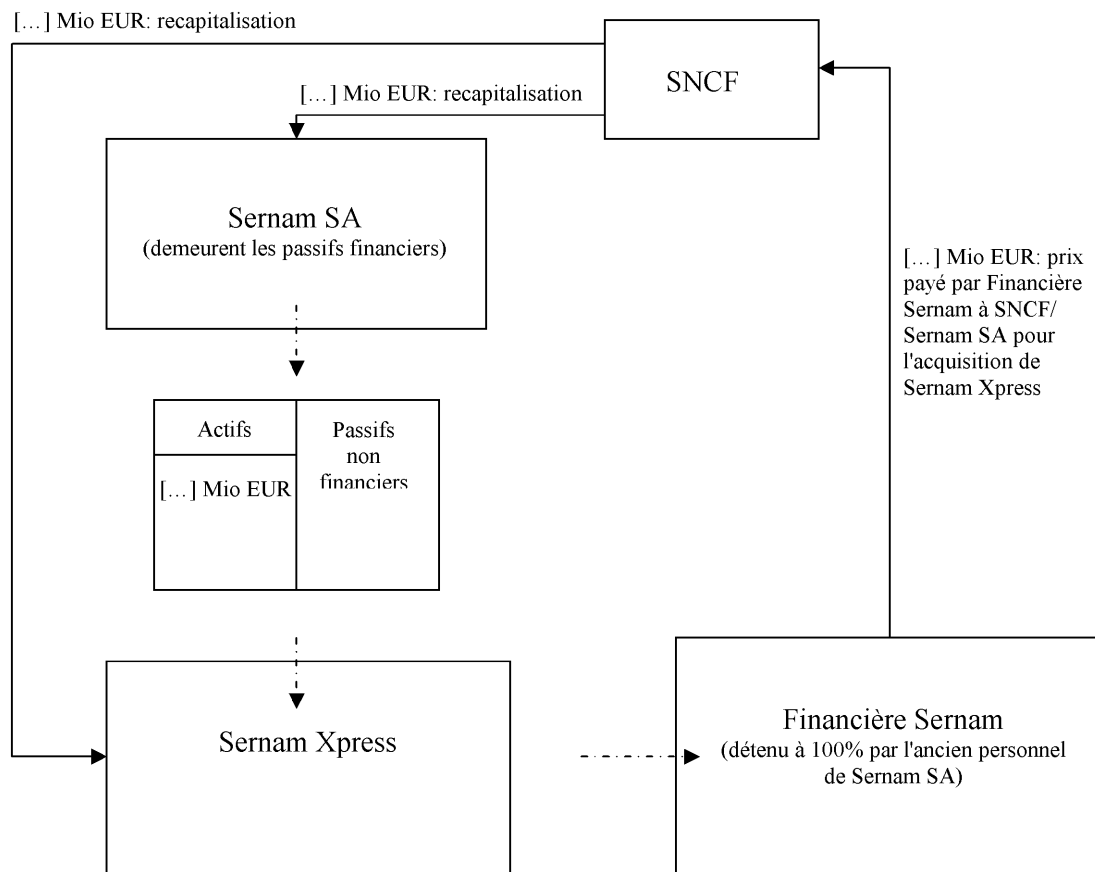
[…] Mio EUR: recapitalisation

SNCF

[…] Mio EUR: recapitalisation

Sernam SA
(demeurent les passifs financiers)

[…] Mio EUR: prix payé par Financière Sernam à SNCF/ Sernam SA pour l'acquisition de Sernam Xpress

| Actifs | Passifs non financiers |
|---|---|
| […] Mio EUR | |

Sernam Xpress

Financière Sernam
(détenu à 100% par l'ancien personnel de Sernam SA)